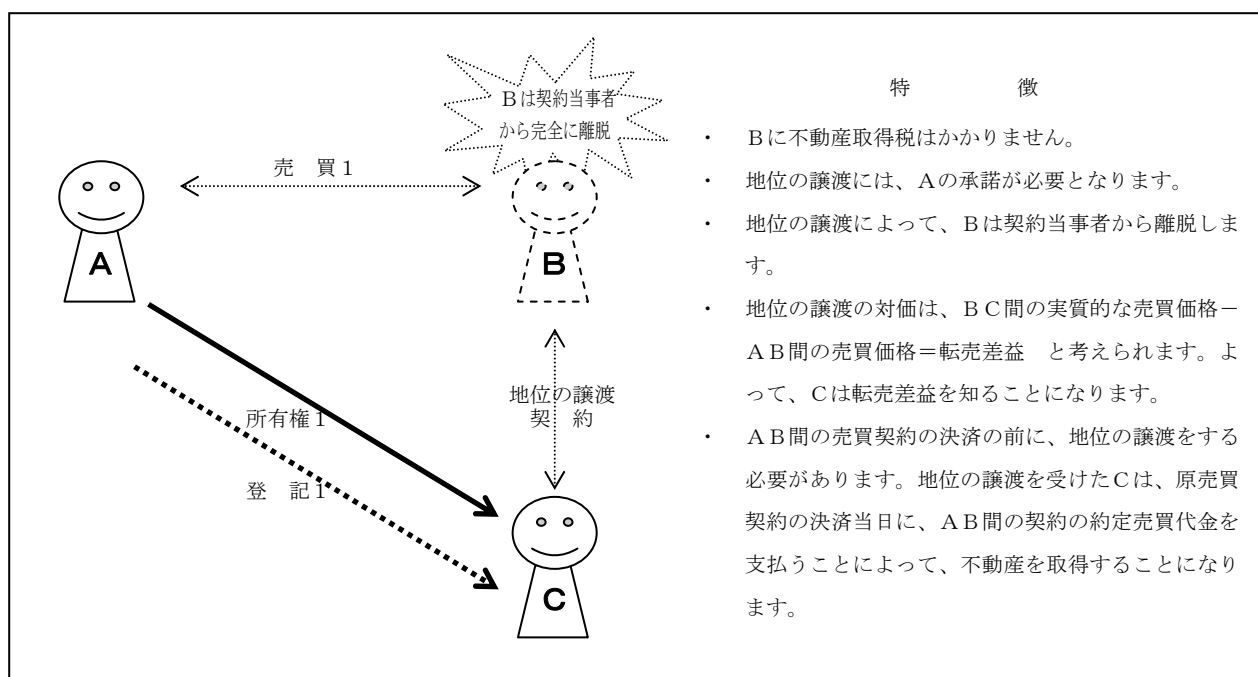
Bは契約当事者から完全に離脱

売　買1

A

B

地位の譲渡契　約

所有権1

登　記1

C

特　　　徴

・　Bに不動産取得税はかかりません。

・　地位の譲渡には、Aの承諾が必要となります。

・　地位の譲渡によって、Bは契約当事者から離脱します。

・　地位の譲渡の対価は、BC間の実質的な売買価格－AB間の売買価格＝転売差益　と考えられます。よって、Cは転売差益を知ることになります。

・　AB間の売買契約の決済の前に、地位の譲渡をする必要があります。地位の譲渡を受けたCは、原売買契約の決済当日に、AB間の契約の約定売買代金を支払うことによって、不動産を取得することになります。